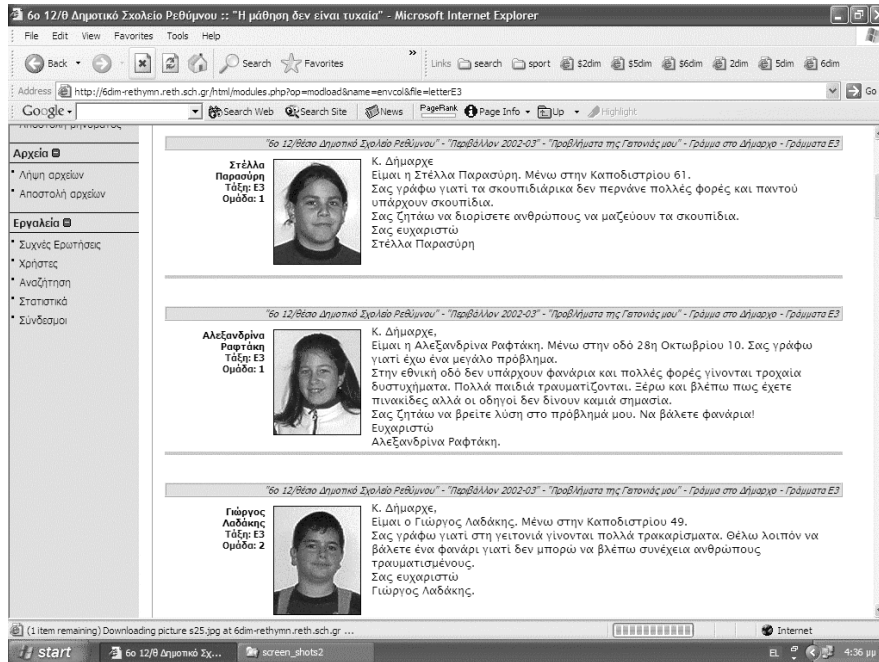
6ο 12/θ Δημοτικό Σχολείο Ρεθύμνου :: "Η μάθηση δεν είναι τυχαία" - Microsoft Internet Explorer

File Edit View Favorites Tools Help

Back Search Favorites Links search sport $2dim $5dim $6dim 2dim 5dim 6dim

Address http://6dim-rethymn.reth.sch.gr/html/modules.php?op=modload&name=envcol&file=letterE3 Go

Google Search Web Search Site News PageRank Page Info Up Highlight

Αρχεία

Λήψη αρχείων

Αποστολή αρχείων

Εργαλεία

Συχνές Ερωτήσεις

Χρήστες

Αναζήτηση

Στατιστικά

Σύνδεσμοι

"6ο 12/θέσιο Δημοτικό Σχολείο Ρεθύμνου" - "Περιβάλλον 2002-03" - "Προβλήματα της Γειτονιάς μου" - Γράμμα στο Δήμαρχο - Γράμματα Ε3

Στέλλα Παρασύρη
Τάξη: Ε3
Ομάδα: 1

Κ. Δήμαρχε
Είμαι η Στέλλα Παρασύρη. Μένω στην Καποδιστρίου 61.
Σας γράφω γιατί τα σκουπιδιάρικα δεν περνάνε πολλές φορές και παντού υπάρχουν σκουπίδια.
Σας ζητάω να διορίσετε ανθρώπους να μαζεύουν τα σκουπίδια.
Σας ευχαριστώ
Στέλλα Παρασύρη

"6ο 12/θέσιο Δημοτικό Σχολείο Ρεθύμνου" - "Περιβάλλον 2002-03" - "Προβλήματα της Γειτονιάς μου" - Γράμμα στο Δήμαρχο - Γράμματα Ε3

Αλεξανδρίνα Ραφτάκη
Τάξη: Ε3
Ομάδα: 1

Κ. Δήμαρχε,
Είμαι η Αλεξανδρίνα Ραφτάκη. Μένω στην οδό 28η Οκτωβρίου 10. Σας γράφω γιατί έχω ένα μεγάλο πρόβλημα.
Στην εθνική οδό δεν υπάρχουν φανάρια και πολλές φορές γίνονται τροχαία δυστυχήματα. Πολλά παιδιά τραυματίζονται. Ξέρω και βλέπω πως έχετε πινακίδες αλλά οι οδηγοί δεν δίνουν καμιά σημασία.
Σας ζητάω να βρείτε λύση στο πρόβλημά μου. Να βάλετε φανάρια!
Ευχαριστώ
Αλεξανδρίνα Ραφτάκη.

"6ο 12/θέσιο Δημοτικό Σχολείο Ρεθύμνου" - "Περιβάλλον 2002-03" - "Προβλήματα της Γειτονιάς μου" - Γράμμα στο Δήμαρχο - Γράμματα Ε3

Γιώργος Λαδάκης
Τάξη: Ε3
Ομάδα: 2

Κ. Δήμαρχε,
Είμαι ο Γιώργος Λαδάκης. Μένω στην Καποδιστρίου 49.
Σας γράφω γιατί στη γειτονιά γίνονται πολλά τρακαρίσματα. Θέλω λοιπόν να βάλετε ένα φανάρι γιατί δεν μπορώ να βλέπω συνέχεια ανθρώπους τραυματισμένους.
Σας ευχαριστώ
Γιώργος Λαδάκης.

(1 item remaining) Downloading picture s25.jpg at 6dim-rethymn.reth.sch.gr ...

Internet

start 6ο 12/θ Δημοτικό Σχ... screen_shots2 EL 4:36 μμ